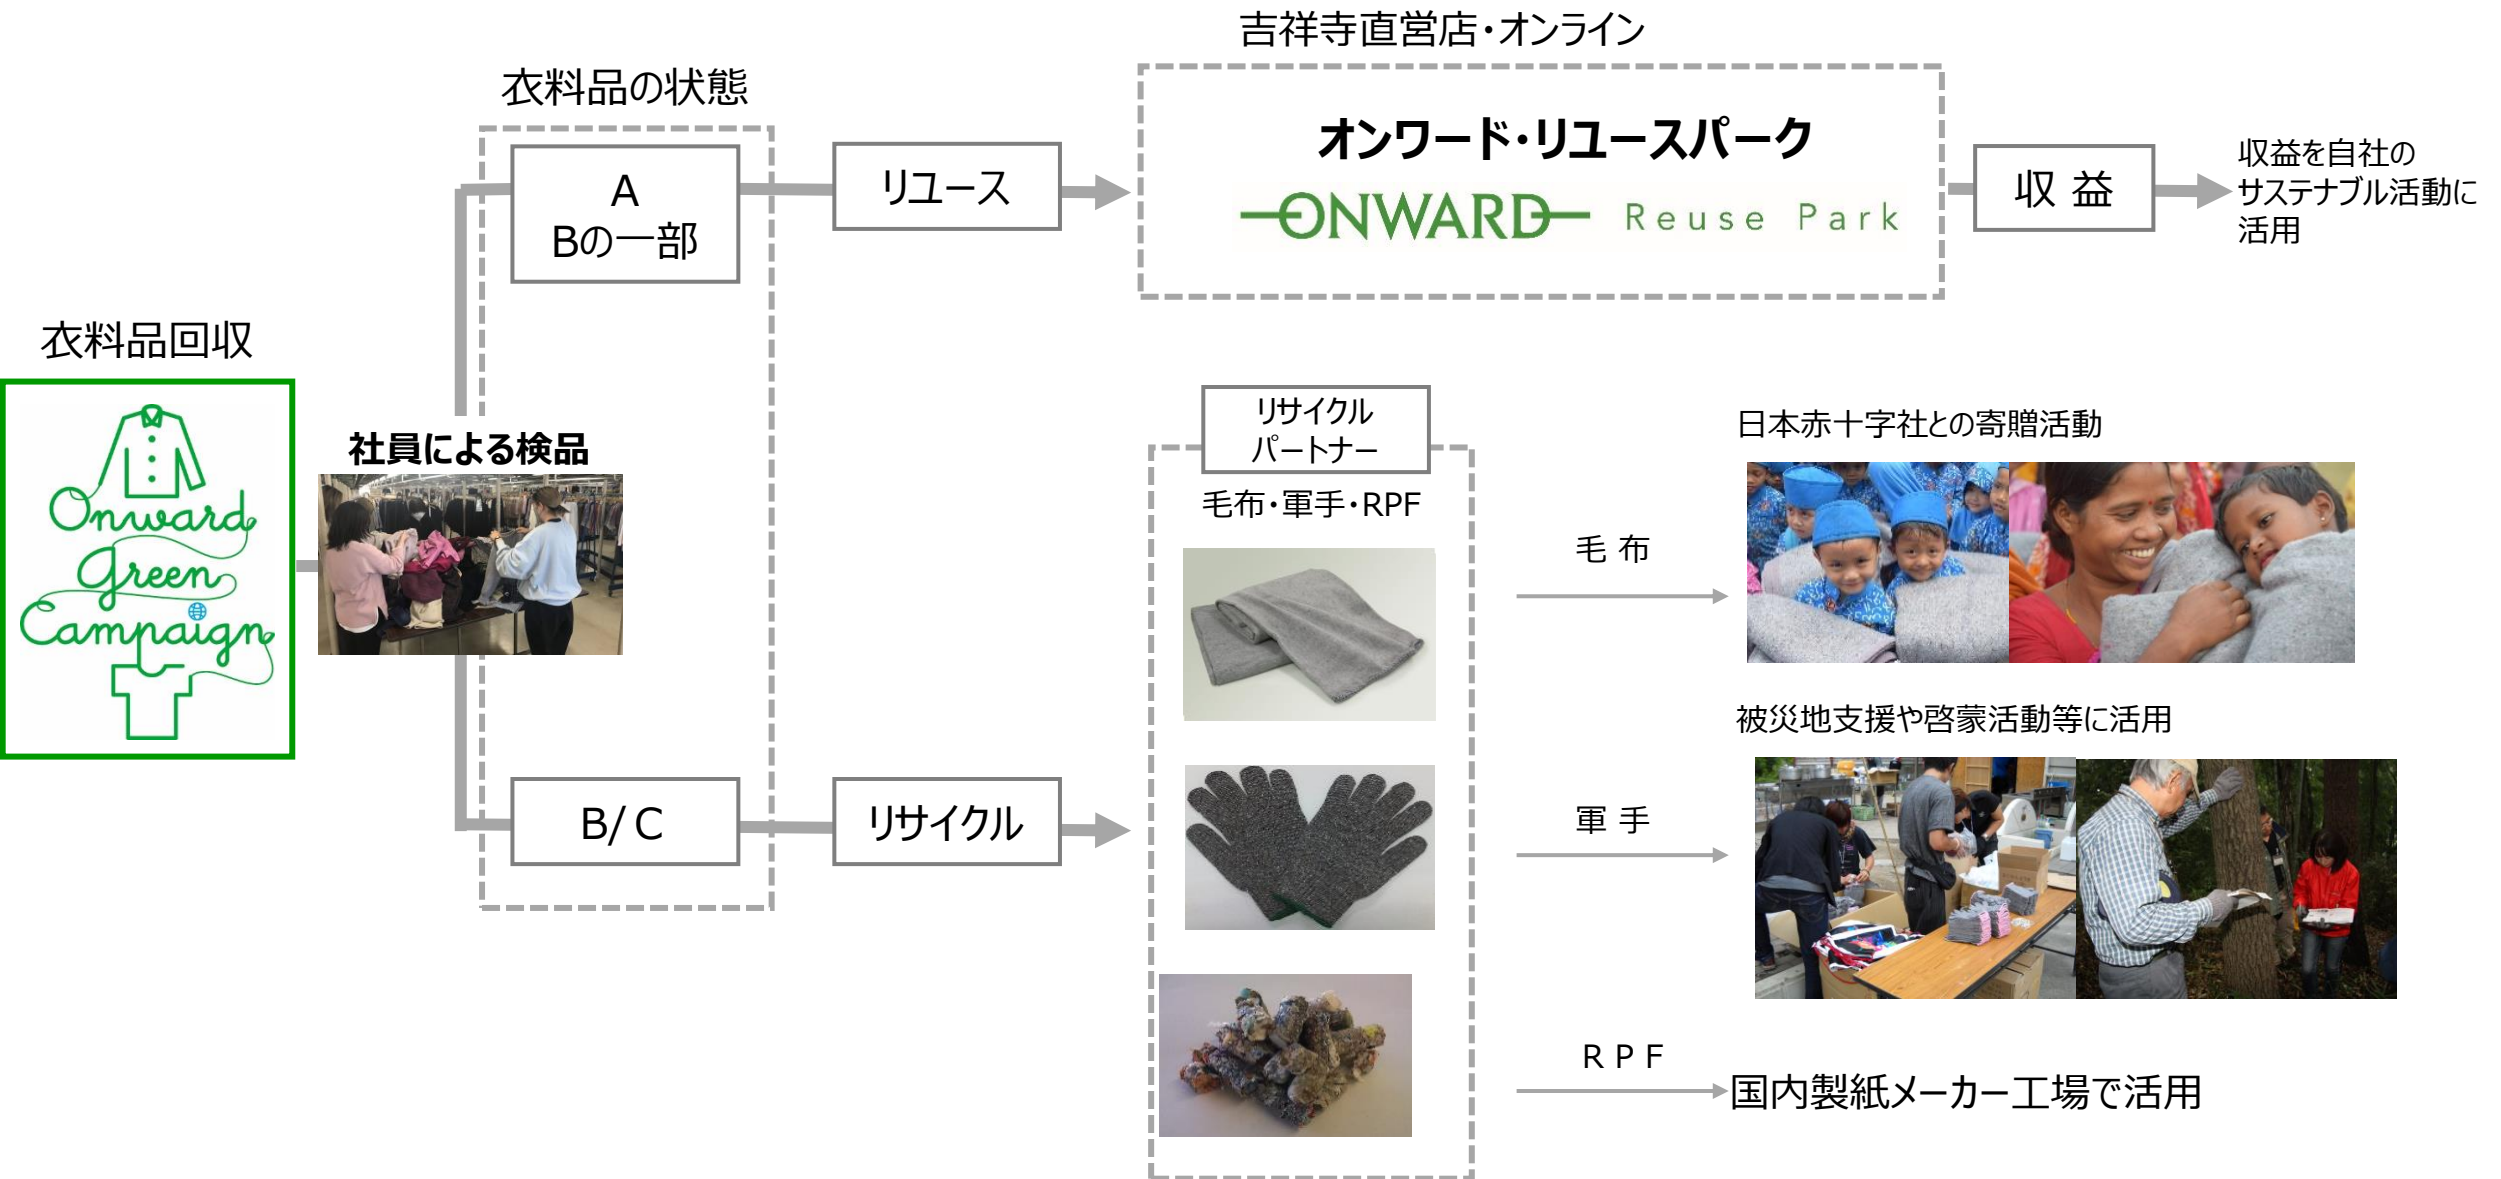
衣料品回収

Onward Green Campaign

社員による検品

衣料品の状態

A
Bの一部

B/ C

リユース

リサイクル

吉祥寺直営店・オンライン

オンワード・リユースパーク

ONWARD Reuse Park

収 益

収益を自社のサステナブル活動に活用

リサイクルパートナー

毛布・軍手・RPF

毛 布

軍 手

R P F

日本赤十字社との寄贈活動

被災地支援や啓蒙活動等に活用

国内製紙メーカー工場で活用